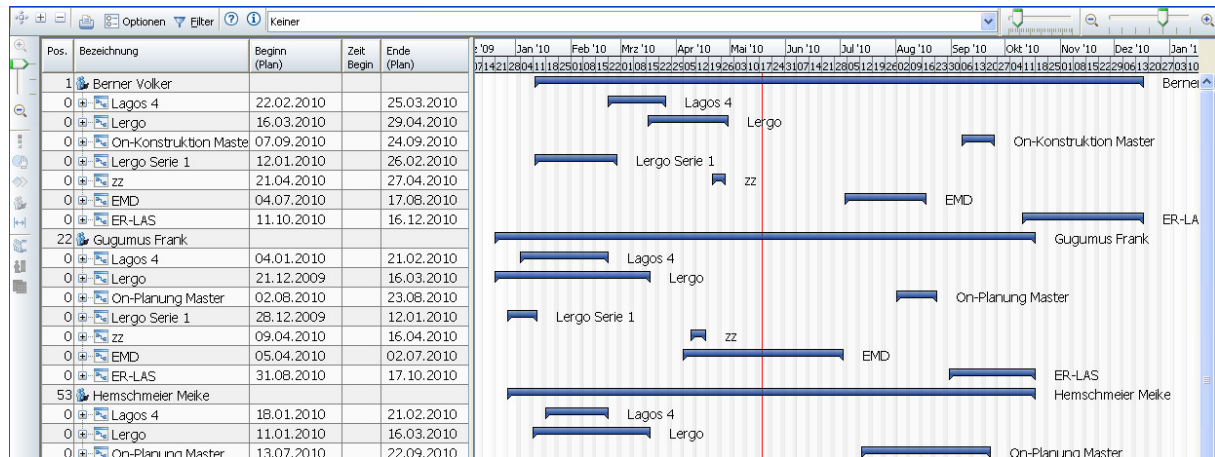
Optionen Filter Keiner

| Pos. | Bezeichnung | Beginn (Plan) | Zeit Begin | Ende (Plan) |
|---|---|---|---|---|
| 1 | Berner Volker | | | |
| 0 | Lagos 4 | 22.02.2010 | | 25.03.2010 |
| 0 | Lergo | 16.03.2010 | | 29.04.2010 |
| 0 | On-Konstruktion Maste | 07.09.2010 | | 24.09.2010 |
| 0 | Lergo Serie 1 | 12.01.2010 | | 26.02.2010 |
| 0 | zz | 21.04.2010 | | 27.04.2010 |
| 0 | EMD | 04.07.2010 | | 17.08.2010 |
| 0 | ER-LAS | 11.10.2010 | | 16.12.2010 |
| 22 | Gugumus Frank | | | |
| 0 | Lagos 4 | 04.01.2010 | | 21.02.2010 |
| 0 | Lergo | 21.12.2009 | | 16.03.2010 |
| 0 | On-Planung Master | 02.08.2010 | | 23.08.2010 |
| 0 | Lergo Serie 1 | 28.12.2009 | | 12.01.2010 |
| 0 | zz | 09.04.2010 | | 16.04.2010 |
| 0 | EMD | 05.04.2010 | | 02.07.2010 |
| 0 | ER-LAS | 31.08.2010 | | 17.10.2010 |
| 53 | Hemschmeier Meike | | | |
| 0 | Lagos 4 | 18.01.2010 | | 21.02.2010 |
| 0 | Lergo | 11.01.2010 | | 16.03.2010 |
| 0 | On-Planung Master | 13.07.2010 | | 22.09.2010 |

'09 Jan '10 Feb '10 Mrz '10 Apr '10 Mai '10 Jun '10 Jul '10 Aug '10 Sep '10 Okt '10 Nov '10 Dez '10 Jan '1
07142128041118250108152201081522290512192603101724310714212805121926020916233006132027041118250108152229061320270310

Berne
Lagos 4
Lergo
On-Konstruktion Master
Lergo Serie 1
zz
EMD
ER-LA
Gugumus Frank
Lagos 4
Lergo
On-Planung Master
Lergo Serie 1
zz
EMD
ER-LAS
Hemschmeier Meike
Lagos 4
Lergo
On-Planung Master